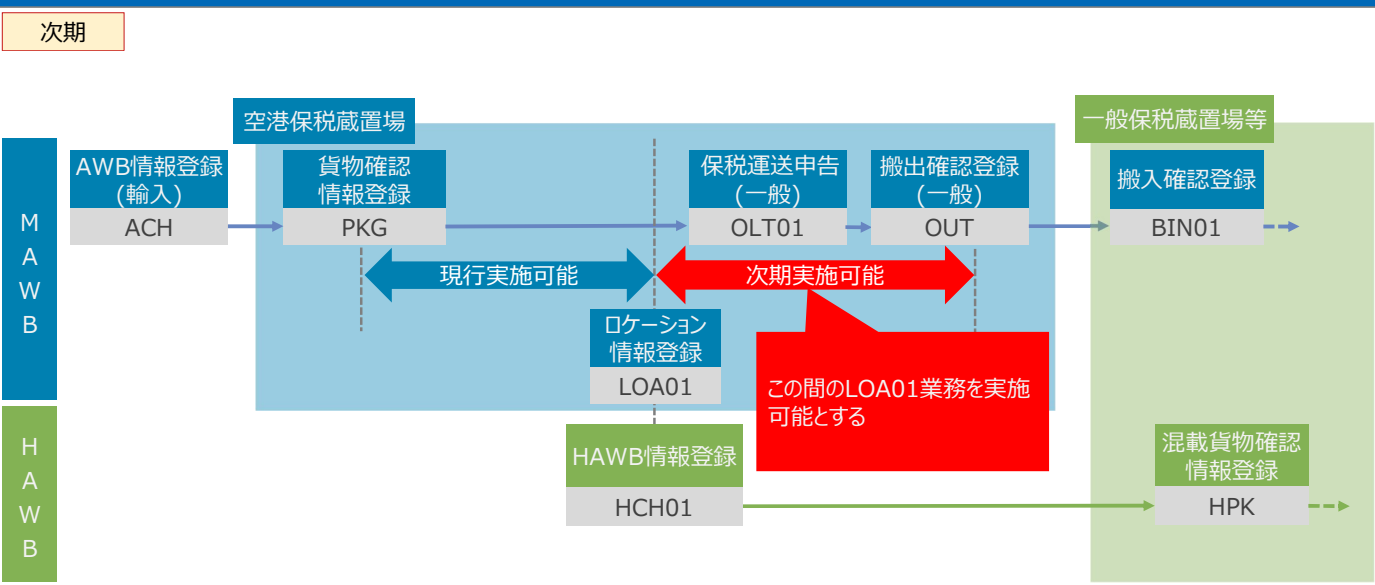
次期

空港保税蔵置場

一般保税蔵置場等

M
A
W
B

H
A
W
B

AWB情報登録
(輸入)
ACH

貨物確認
情報登録
PKG

保税運送申告
(一般)
OLT01

搬出確認登録
(一般)
OUT

搬入確認登録
BIN01

現行実施可能

次期実施可能

ロケーション
情報登録
LOA01

この間のLOA01業務を実施可能とする

HAWB情報登録
HCH01

混載貨物確認
情報登録
HPK